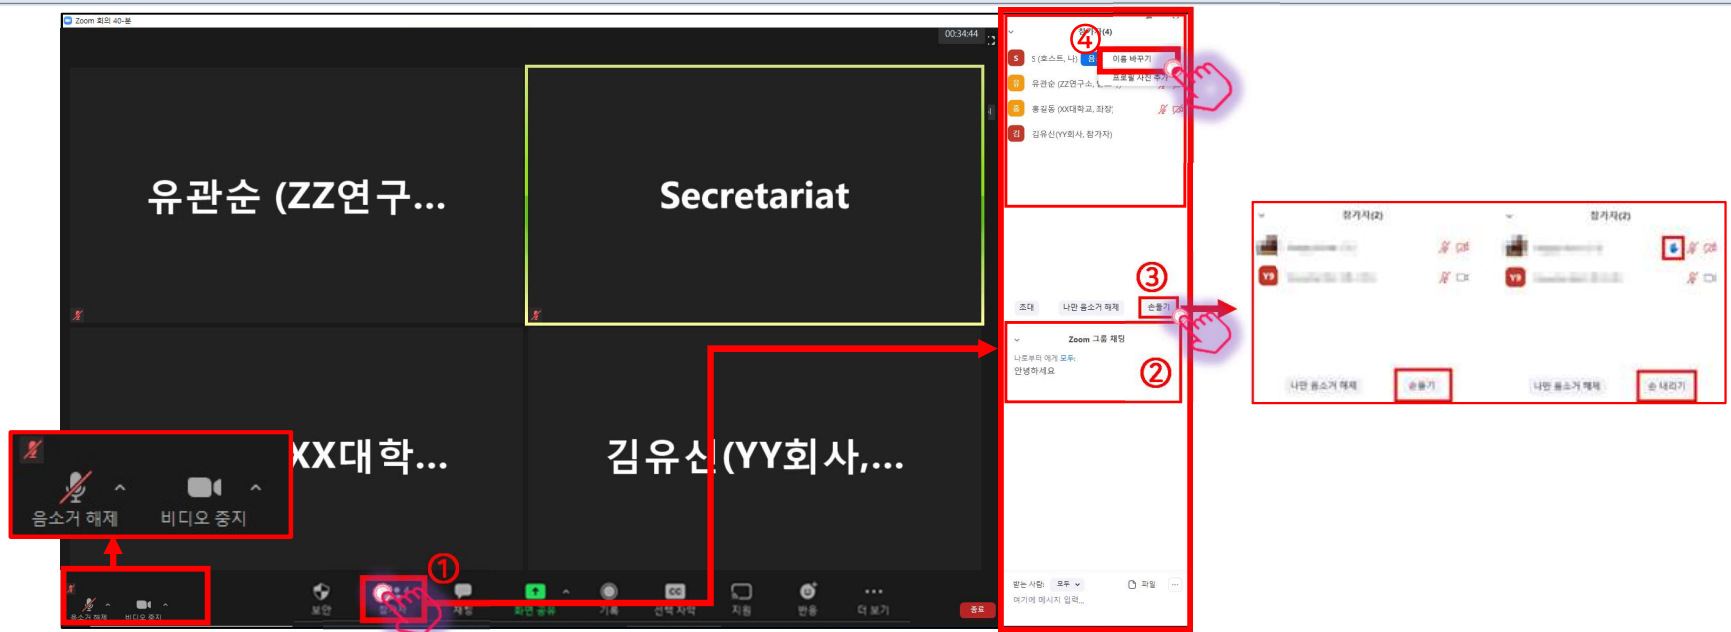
Zoom 회의 40-분

00:34:44

유관순 (ZZ연구...

Secretariat

XX대학...

김유신(YY회사,...

음소거 해제

비디오 중지

음소거 해제 비디오 중지

보안 참가자 채팅 화면 공유 기록 선택 자막 지원 반응 더 보기

종료

①

④

참가자(4)

S (호스트, 나)

이름 바꾸기

프로필 사진 추가

유관순 (ZZ연구소, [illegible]

홍길동 (XX대학교, 좌장)

김유신(YY회사, 참가자)

③

초대 나만 음소거 해제 손들기

Zoom 그룹 채팅

나로부터 에게 모두:

안녕하세요

②

받는 사람: 모두

파일

여기에 메시지 입력...

참가자(2)

나만 음소거 해제 손들기

참가자(2)

나만 음소거 해제 손 내리기